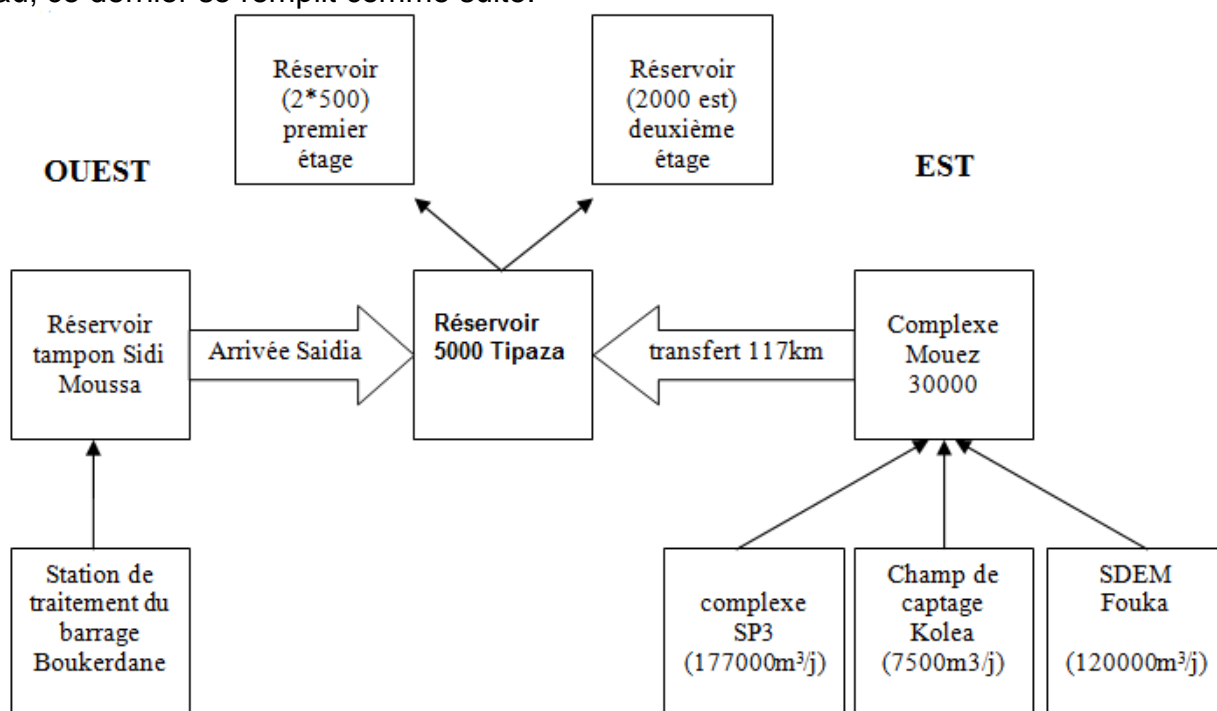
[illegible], ce dernier se remplit comme suit:

Réservoir (2*500) premier étage

Réservoir (2000 est) deuxième étage

OUEST

EST

Réservoir tampon Sidi Moussa

Arrivée Saidia

Réservoir 5000 Tipaza

transfert 117km

Complexe Mouez 30000

Station de traitement du barrage Boukerdane

complexe SP3 (177000m$^3$/j)

Champ de captage Kolea (7500m3/j)

SDEM Fouka (120000m$^3$/j)